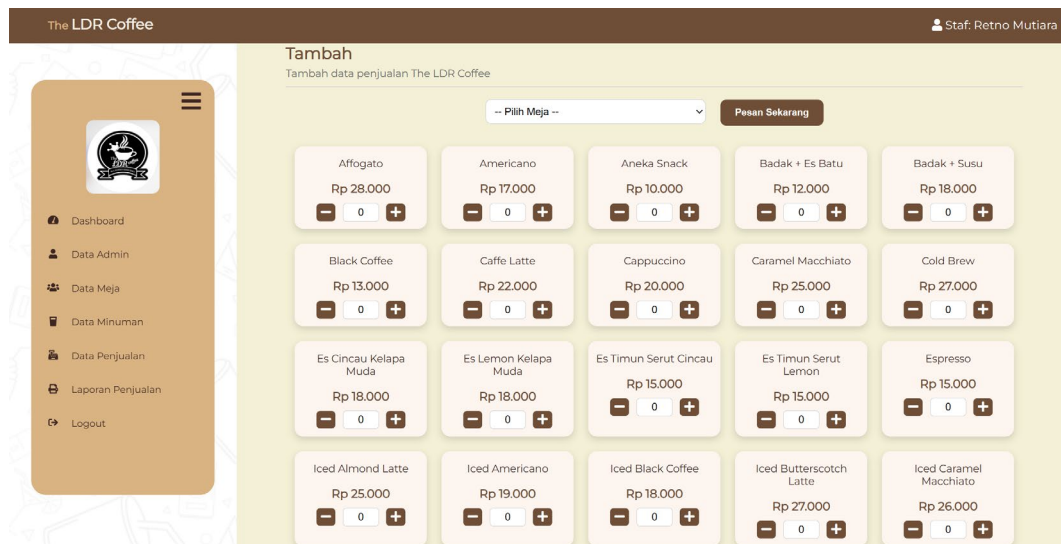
The LDR Coffee

Staf: Retno Mutiara

Tambah
Tambah data penjualan The LDR Coffee

-- Pilih Meja --

Pesan Sekarang

Dashboard
Data Admin
Data Meja
Data Minuman
Data Penjualan
Laporan Penjualan
Logout

Affogato
Rp 28.000
0

Americano
Rp 17.000
0

Aneka Snack
Rp 10.000
0

Badak + Es Batu
Rp 12.000
0

Badak + Susu
Rp 18.000
0

Black Coffee
Rp 13.000
0

Caffe Latte
Rp 22.000
0

Cappuccino
Rp 20.000
0

Caramel Macchiato
Rp 25.000
0

Cold Brew
Rp 27.000
0

Es Cincau Kelapa Muda
Rp 18.000
0

Es Lemon Kelapa Muda
Rp 18.000
0

Es Timun Serut Cincau
Rp 15.000
0

Es Timun Serut Lemon
Rp 15.000
0

Espresso
Rp 15.000
0

Iced Almond Latte
Rp 25.000
0

Iced Americano
Rp 19.000
0

Iced Black Coffee
Rp 18.000
0

Iced Butterscotch Latte
Rp 27.000
0

Iced Caramel Macchiato
Rp 26.000
0